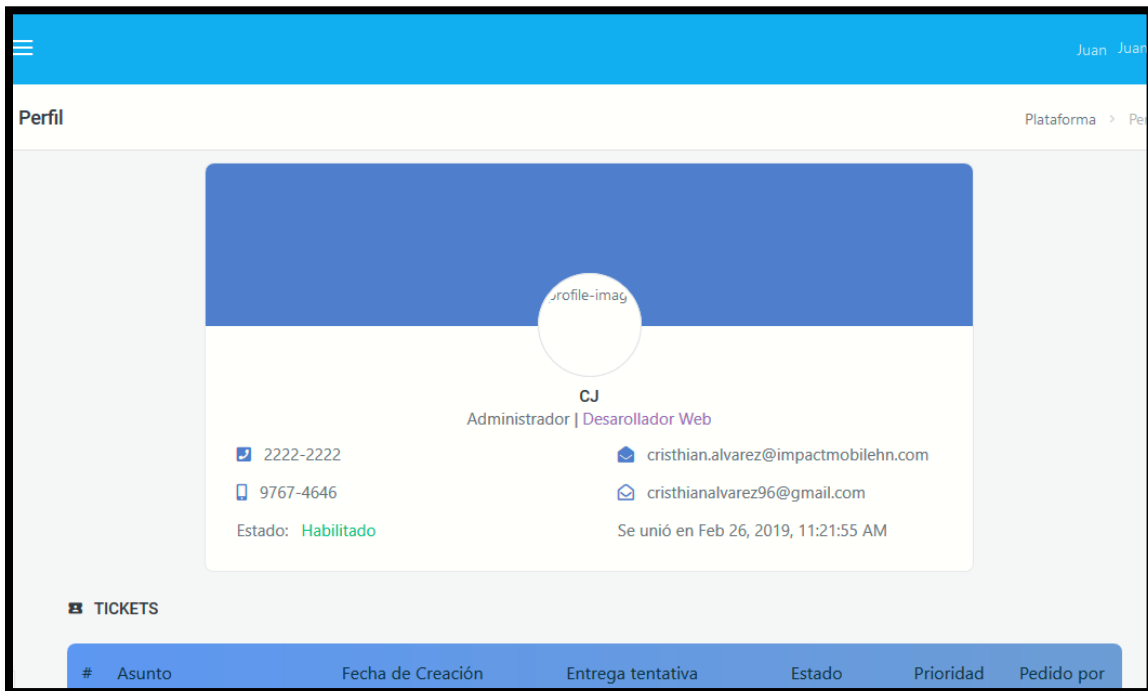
Juan Juan

Perfil

Plataforma > Pe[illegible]

profile-imag

CJ

Administrador | Desarollador Web

2222-2222

9767-4646

Estado: Habilitado

cristhian.alvarez@impactmobilehn.com

cristhianalvarez96@gmail.com

Se unió en Feb 26, 2019, 11:21:55 AM

TICKETS

| # | Asunto | Fecha de Creación | Entrega tentativa | Estado | Prioridad | Pedido por |
|---|---|---|---|---|---|---|